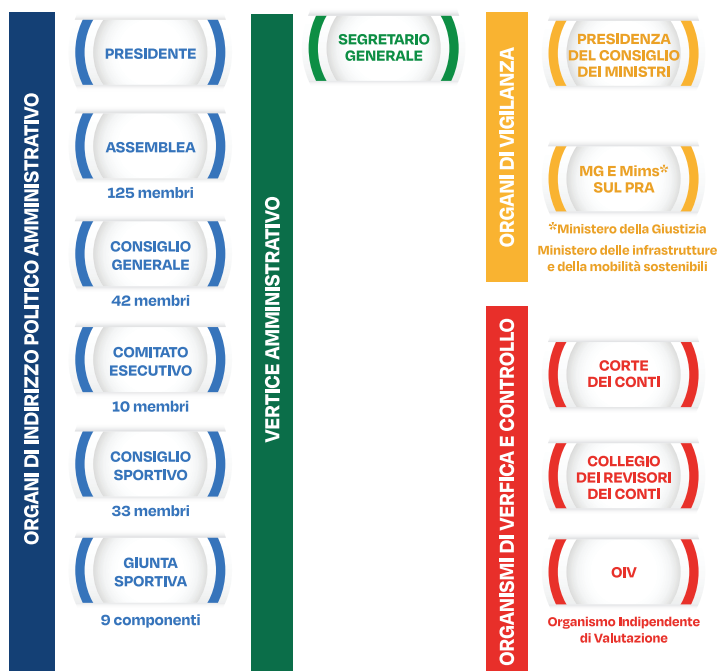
ORGANI DI INDIRIZZO POLITICO AMMINISTRATIVO

PRESIDENTE

ASSEMBLEA
125 membri

CONSIGLIO GENERALE
42 membri

COMITATO ESECUTIVO
10 membri

CONSIGLIO SPORTIVO
33 membri

GIUNTA SPORTIVA
9 componenti

VERTICE AMMINISTRATIVO

SEGRETARIO GENERALE

ORGANI DI VIGILANZA

PRESIDENZA DEL CONSIGLIO DEI MINISTRI

MG E Mims* SUL PRA

*Ministero della Giustizia
Ministero delle infrastrutture e della mobilità sostenibili

ORGANISMI DI VERFICA E CONTROLLO

CORTE DEI CONTI

COLLEGIO DEI REVISORI DEI CONTI

OIV

Organismo Indipendente di Valutazione